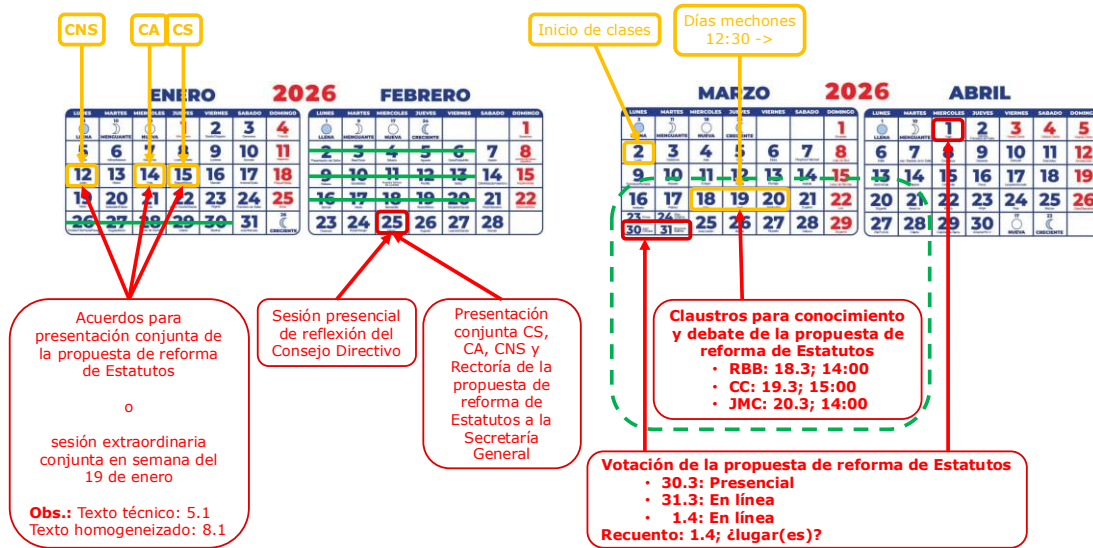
CNS CA CS

ENERO 2026 FEBRERO

| LUNES | MARTES | MIERCOLES | JUEVES | VIERNES | SABADO | DOMINGO |
|---|---|---|---|---|---|---|
| | | | 1 | 2 | 3 | 4 |
| 5 | 6 | 7 | 8 | 9 | 10 | 11 |
| 12 | 13 | 14 | 15 | 16 | 17 | 18 |
| 19 | 20 | 21 | 22 | 23 | 24 | 25 |
| 26 | 27 | 28 | 29 | 30 | 31 | |

| LUNES | MARTES | MIERCOLES | JUEVES | VIERNES | SABADO | DOMINGO |
|---|---|---|---|---|---|---|
| | | | | | | 1 |
| 2 | 3 | 4 | 5 | 6 | 7 | 8 |
| 9 | 10 | 11 | 12 | 13 | 14 | 15 |
| 16 | 17 | 18 | 19 | 20 | 21 | 22 |
| 23 | 24 | 25 | 26 | 27 | 28 | |

Inicio de clases

Días mechones 12:30 ->

MARZO 2026 ABRIL

| LUNES | MARTES | MIERCOLES | JUEVES | VIERNES | SABADO | DOMINGO |
|---|---|---|---|---|---|---|
| | | | | | | 1 |
| 2 | 3 | 4 | 5 | 6 | 7 | 8 |
| 9 | 10 | 11 | 12 | 13 | 14 | 15 |
| 16 | 17 | 18 | 19 | 20 | 21 | 22 |
| 23 | 24 | 25 | 26 | 27 | 28 | 29 |
| 30 | 31 | | | | | |

| LUNES | MARTES | MIERCOLES | JUEVES | VIERNES | SABADO | DOMINGO |
|---|---|---|---|---|---|---|
| | | 1 | 2 | 3 | 4 | 5 |
| 6 | 7 | 8 | 9 | 10 | 11 | 12 |
| 13 | 14 | 15 | 16 | 17 | 18 | 19 |
| 20 | 21 | 22 | 23 | 24 | 25 | 26 |
| 27 | 28 | 29 | 30 | | | |

Acuerdos para presentación conjunta de la propuesta de reforma de Estatutos

o

sesión extraordinaria conjunta en semana del 19 de enero

Obs.: Texto técnico: 5.1
Texto homogeneizado: 8.1

Sesión presencial de reflexión del Consejo Directivo

Presentación conjunta CS, CA, CNS y Rectoría de la propuesta de reforma de Estatutos a la Secretaría General

Claustros para conocimiento y debate de la propuesta de reforma de Estatutos
• RBB: 18.3; 14:00
• CC: 19.3; 15:00
• JMC: 20.3; 14:00

Votación de la propuesta de reforma de Estatutos
• 30.3: Presencial
• 31.3: En línea
• 1.4: En línea
Recuento: 1.4; ¿lugar(es)?